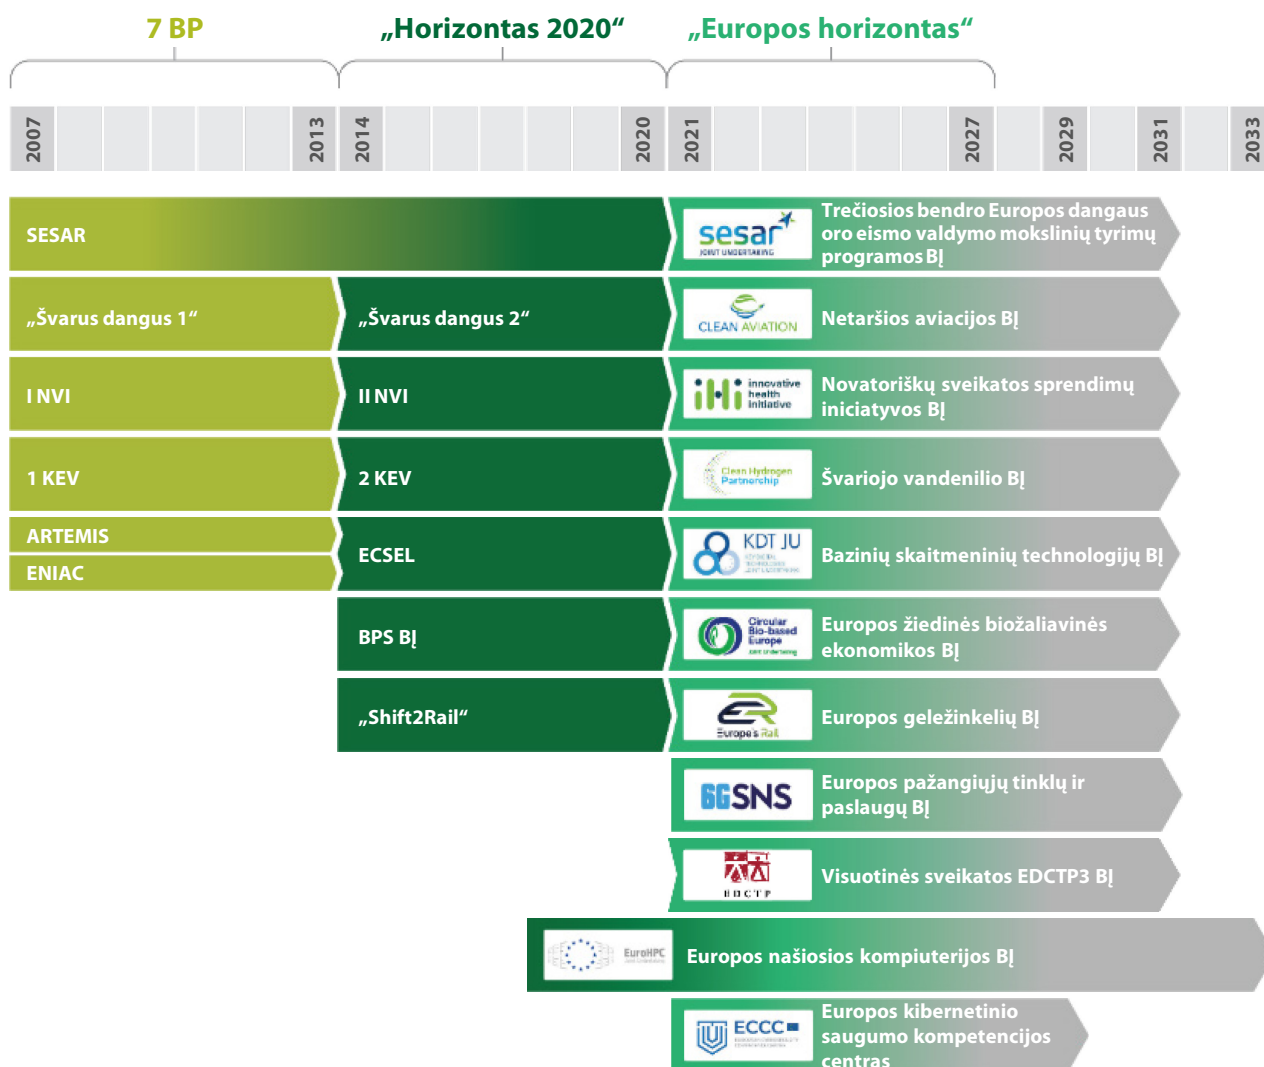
7 BP

„Horizontas 2020“

„Europos horizontas“

2007 2013 2014 2020 2021 2027 2029 2031 2033

SESAR

sesar JOINT UNDERTAKING

Trečiosios bendro Europos dangaus oro eismo valdymo mokslinių tyrimų programos BĮ

„Švarus dangus 1“

„Švarus dangus 2“

CLEAN AVIATION

Netaršios aviacijos BĮ

I NVI

II NVI

ihi innovative health initiative

Novatoriškų sveikatos sprendimų iniciatyvos BĮ

1 KEV

2 KEV

Clean Hydrogen Partnership

Švariojo vandenilio BĮ

ARTEMIS

ENIAC

ECSEL

KDT JU

Bazinių skaitmeninių technologijų BĮ

BPS BĮ

Circular Bio-based Europe Joint Undertaking

Europos žiedinės biožaliavinės ekonomikos BĮ

„Shift2Rail“

Europe's Rail

Europos geležinkelių BĮ

6G SNS

Europos pažangiųjų tinklų ir paslaugų BĮ

EDCTP

Visuotinės sveikatos EDCTP3 BĮ

EuroHPC

Europos našiosios kompiuterijos BĮ

ECCC

Europos kibernetinio saugumo kompetencijos centras